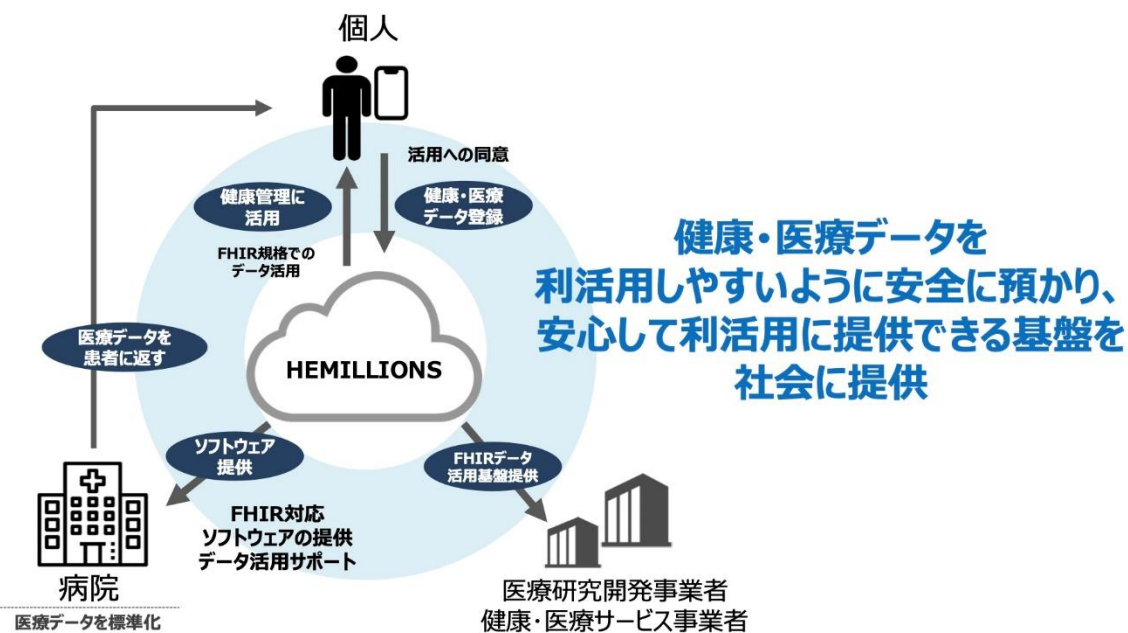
個人

活用への同意

健康管理に活用

健康・医療データ登録

FHIR規格でのデータ活用

医療データを患者に返す

HEMILLIONS

ソフトウェア提供

FHIRデータ活用基盤提供

FHIR対応
ソフトウェアの提供
データ活用サポート

病院
医療データを標準化

医療研究開発事業者
健康・医療サービス事業者

健康・医療データを
利活用しやすいように安全に預かり、
安心して利活用に提供できる基盤を
社会に提供